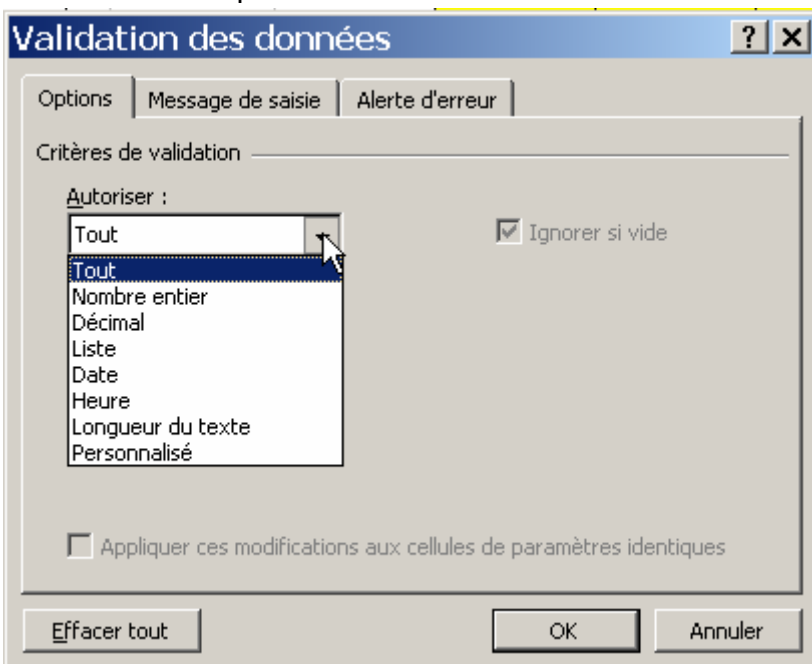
Validation des données

?

X

Options

Message de saisie

Alerte d'erreur

Critères de validation

Autoriser :

Tout

Ignorer si vide

Tout

Nombre entier

Décimal

Liste

Date

Heure

Longueur du texte

Personnalisé

Appliquer ces modifications aux cellules de paramètres identiques

Effacer tout

OK

Annuler